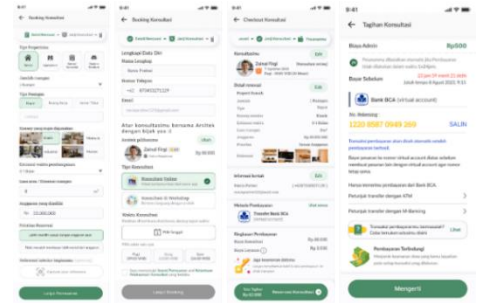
Booking Konsultasi

Tipe Properties

Lanjut Pemesanan

9:41

Booking Konsultasi

Lengkapi Data Diri

Nama Lengkap

Nomor Telepon

+62

Email

Atur konsultasimu bersama Arsitek dengan klik yes :)

Zainal Fuji

Tipe Konsultasi

Konsultasi Online

Konsultasi di Workshop

Waktu Konsultasi

Pilih tanggal

Lanjut Pemesanan

9:41

Checkout Konsultasi

Konsultasimu

Edit

Zainal Fuji

Detail renovasi

Edit

Informasi kontak

Edit

Metode Pembayaran

Edit

Transfer Bank BCA

Ringkasan Pembayaran

Bayar Sekarang

9:41

Tagihan Konsultasi

Biaya Admin

Rp500

Bayar Sebelum

Bank BCA

No. Rekening:

1220 8987 0949 269

SALIN

Harus melakukan pembayaran dari Bank BCA

Petunjuk transfer dengan ATM

Petunjuk transfer dengan M-Banking

Pembayaran Terlindungi

Mengerti